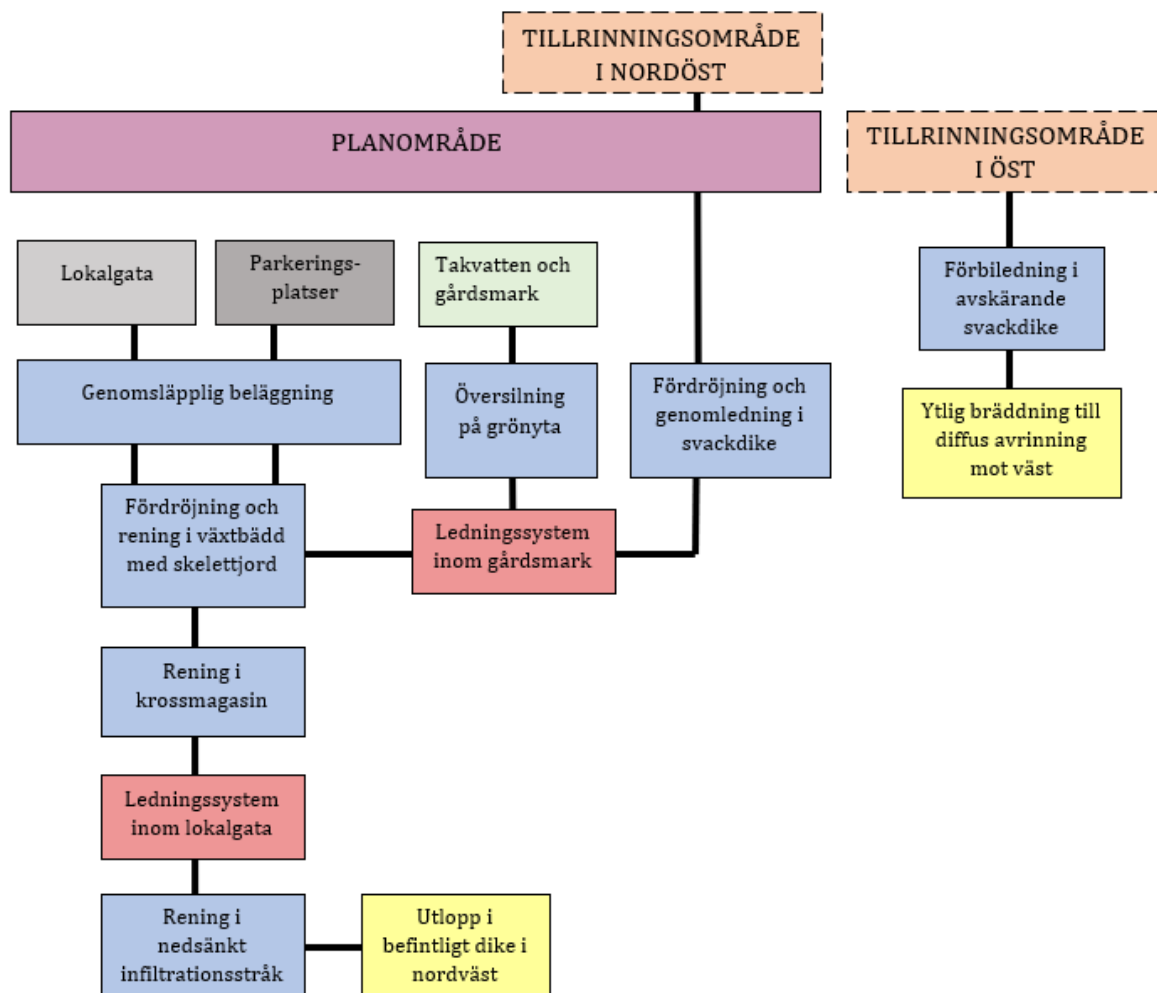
TILLRINNINGSOMRÅDE I NORDÖST

PLANOMRÅDE

TILLRINNINGSOMRÅDE I ÖST

Lokalgata

Parkeringsplatser

Takvatten och gårdsmark

Förbiledning i avskärande svackdike

Genomsläpplig beläggning

Översilning på grönyta

Fördröjning och genomledning i svackdike

Ytlig bräddning till diffus avrinning mot väst

Fördröjning och rening i växtbädd med skelettjord

Ledningssystem inom gårdsmark

Rening i krossmagasin

Ledningssystem inom lokalgata

Rening i nedsänkt infiltrationsstråk

Utlopp i befintligt dike i nordväst